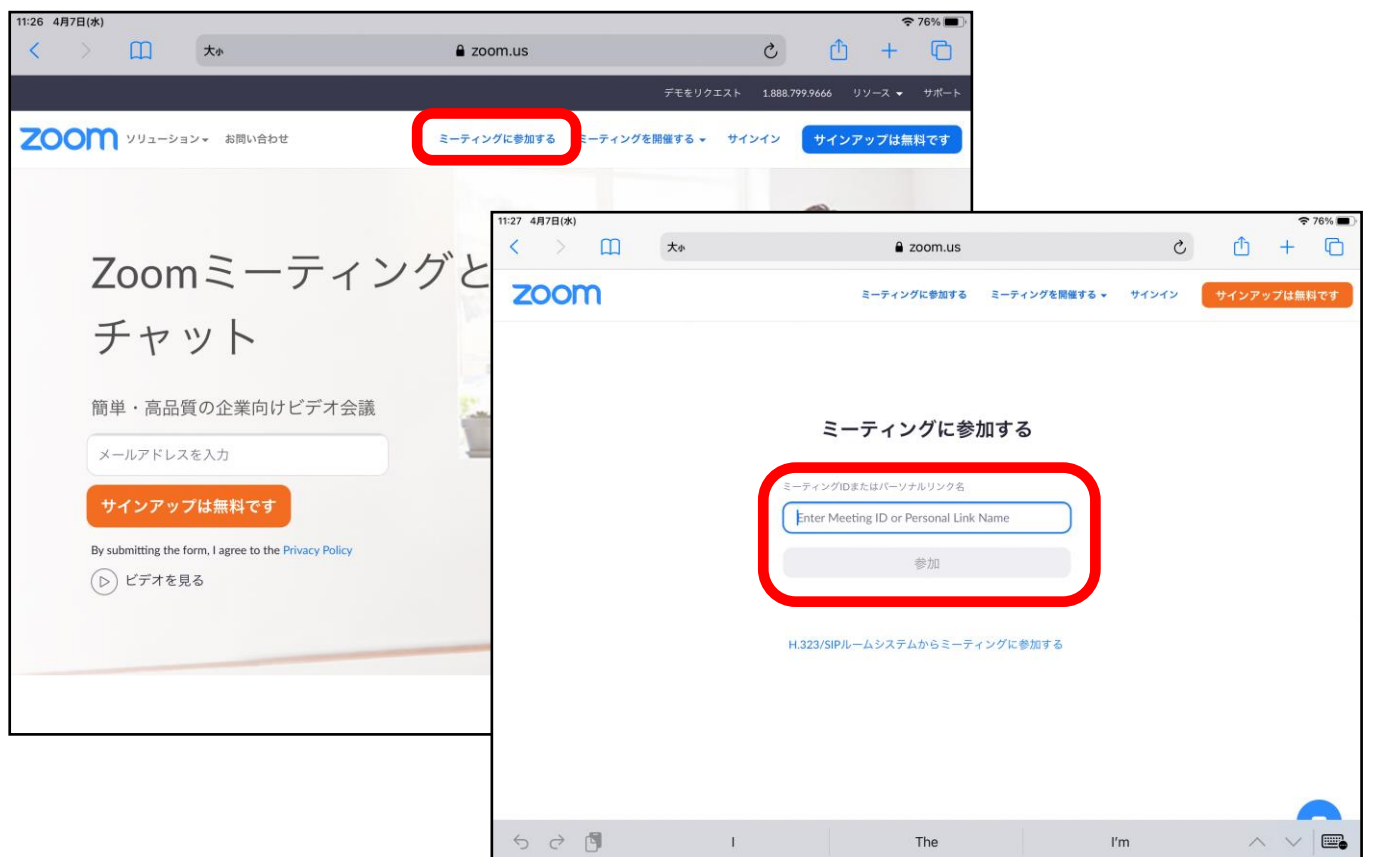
11:26 4月7日(水)
76%
大小
zoom.us
デモをリクエスト 1.888.799.9666 リソース サポート
zoom ソリューション お問い合わせ
ミーティングに参加する ミーティングを開催する サインイン サインアップは無料です

Zoomミーティングと
チャット

簡単・高品質の企業向けビデオ会議

メールアドレスを入力

サインアップは無料です

By submitting the form, I agree to the Privacy Policy

ビデオを見る

11:27 4月7日(水)
76%
大小
zoom.us
zoom
ミーティングに参加する ミーティングを開催する サインイン サインアップは無料です

ミーティングに参加する

ミーティングIDまたはパーソナルリンク名
Enter Meeting ID or Personal Link Name
参加

H.323/SIPルームシステムからミーティングに参加する

I The I'm